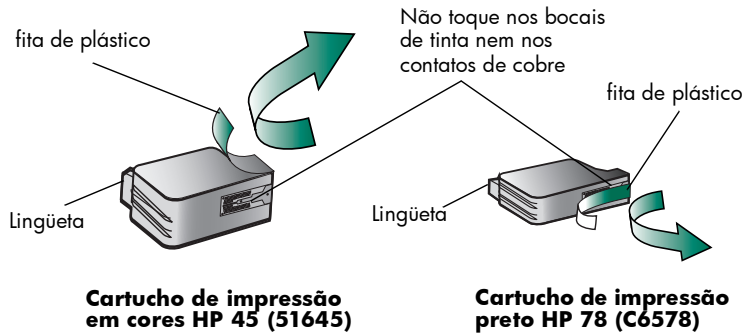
Não toque nos bocais de tinta nem nos contatos de cobre

fita de plástico

fita de plástico

Lingüeta

Lingüeta

**Cartucho de impressão em cores HP 45 (51645)**

**Cartucho de impressão preto HP 78 (C6578)**